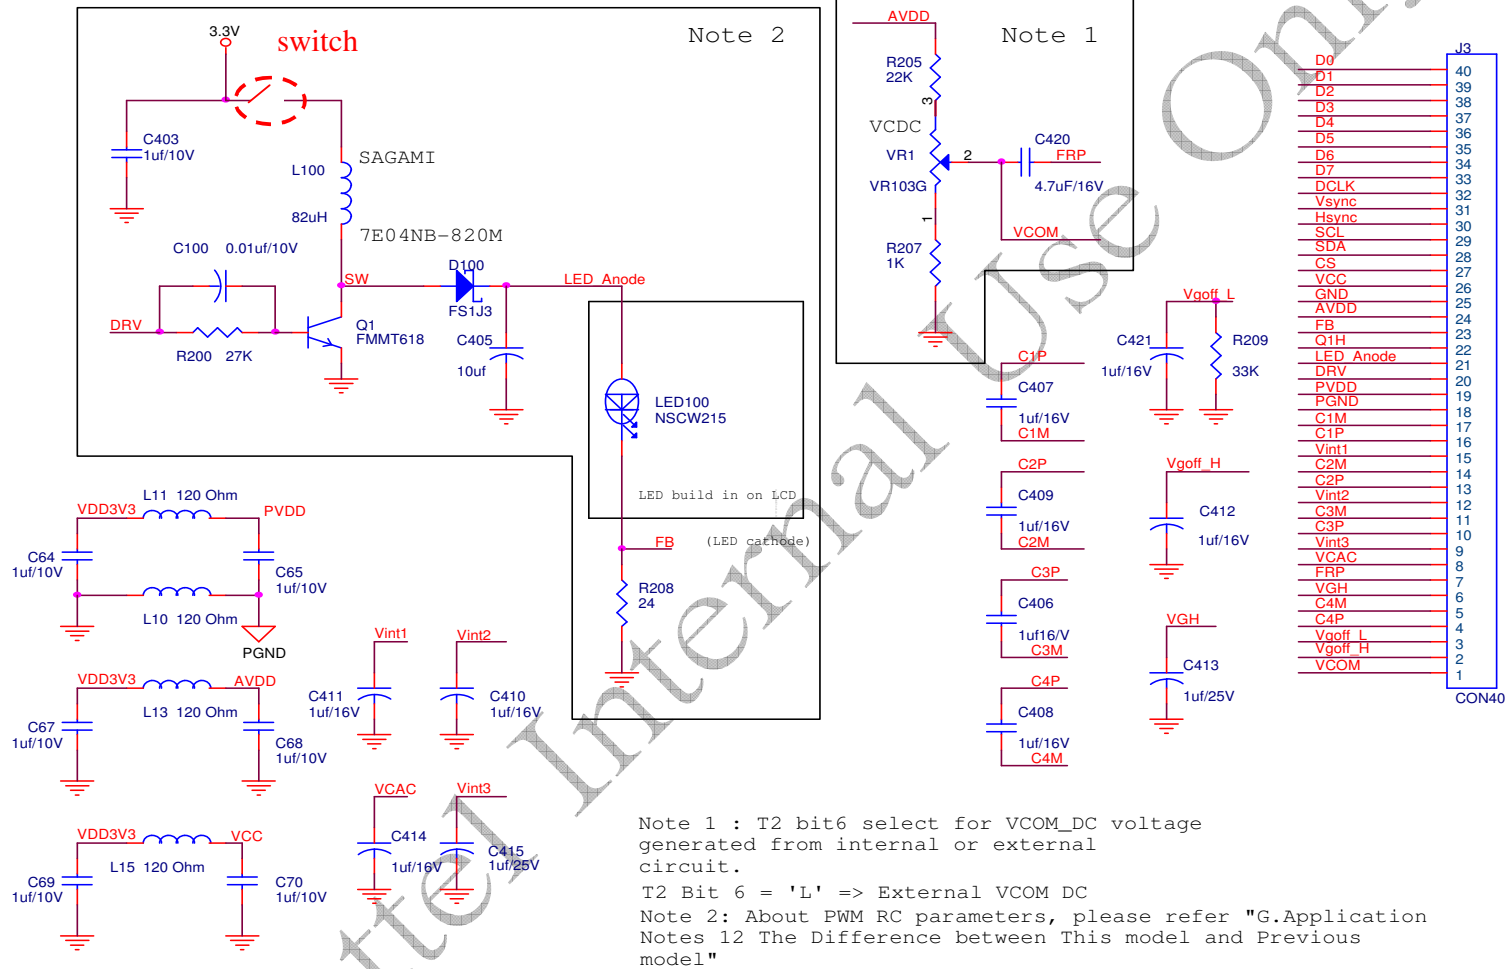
3.3V
switch
Note 2
C403
1uf/10V
SAGAMI
L100
82uH
7E04NB-820M
C100 0.01uf/10V
SW
D100
LED_Anode
DRV
R200 27K
Q1
FMMT618
FS1J3
C405
10uf
LED100
NSCW215
LED build in on LCD
FB
(LED cathode)
R208
24

AVDD
Note 1
R205
22K
3
VCDC
VR1
VR103G
2
C420
FRP
4.7uF/16V
1
VCOM
R207
1K

Vgoff_L
C421
1uf/16V
R209
33K
C1P
C407
1uf/16V
C1M
C2P
C409
1uf/16V
C2M
Vgoff_H
C412
1uf/16V
C3P
C406
1uf16/V
C3M
VGH
C413
1uf/25V
C4P
C408
1uf/16V
C4M

J3
| | |
|---|---|
| D0 | 40 |
| D1 | 39 |
| D2 | 38 |
| D3 | 37 |
| D4 | 36 |
| D5 | 35 |
| D6 | 34 |
| D7 | 33 |
| DCLK | 32 |
| Vsync | 31 |
| Hsync | 30 |
| SCL | 29 |
| SDA | 28 |
| CS | 27 |
| VCC | 26 |
| GND | 25 |
| AVDD | 24 |
| FB | 23 |
| Q1H | 22 |
| LED_Anode | 21 |
| DRV | 20 |
| PVDD | 19 |
| PGND | 18 |
| C1M | 17 |
| C1P | 16 |
| Vint1 | 15 |
| C2M | 14 |
| C2P | 13 |
| Vint2 | 12 |
| C3M | 11 |
| C3P | 10 |
| Vint3 | 9 |
| VCAC | 8 |
| FRP | 7 |
| VGH | 6 |
| C4M | 5 |
| C4P | 4 |
| Vgoff_L | 3 |
| Vgoff_H | 2 |
| VCOM | 1 |
CON40

VDD3V3
L11 120 Ohm
PVDD
C64
1uf/10V
C65
1uf/10V
L10 120 Ohm
PGND
VDD3V3
AVDD
L13 120 Ohm
C67
1uf/10V
C68
1uf/10V
VDD3V3
VCC
L15 120 Ohm
C69
1uf/10V
C70
1uf/10V
Vint1
Vint2
C411
1uf/16V
C410
1uf/16V
VCAC
Vint3
C414
1uf/16V
C415
1uf/25V

Note 1 : T2 bit6 select for VCOM_DC voltage generated from internal or external circuit.
T2 Bit 6 = 'L' => External VCOM DC
Note 2: About PWM RC parameters, please refer "G.Application Notes 12 The Difference between This model and Previous model"

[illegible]ted Internal Use Only